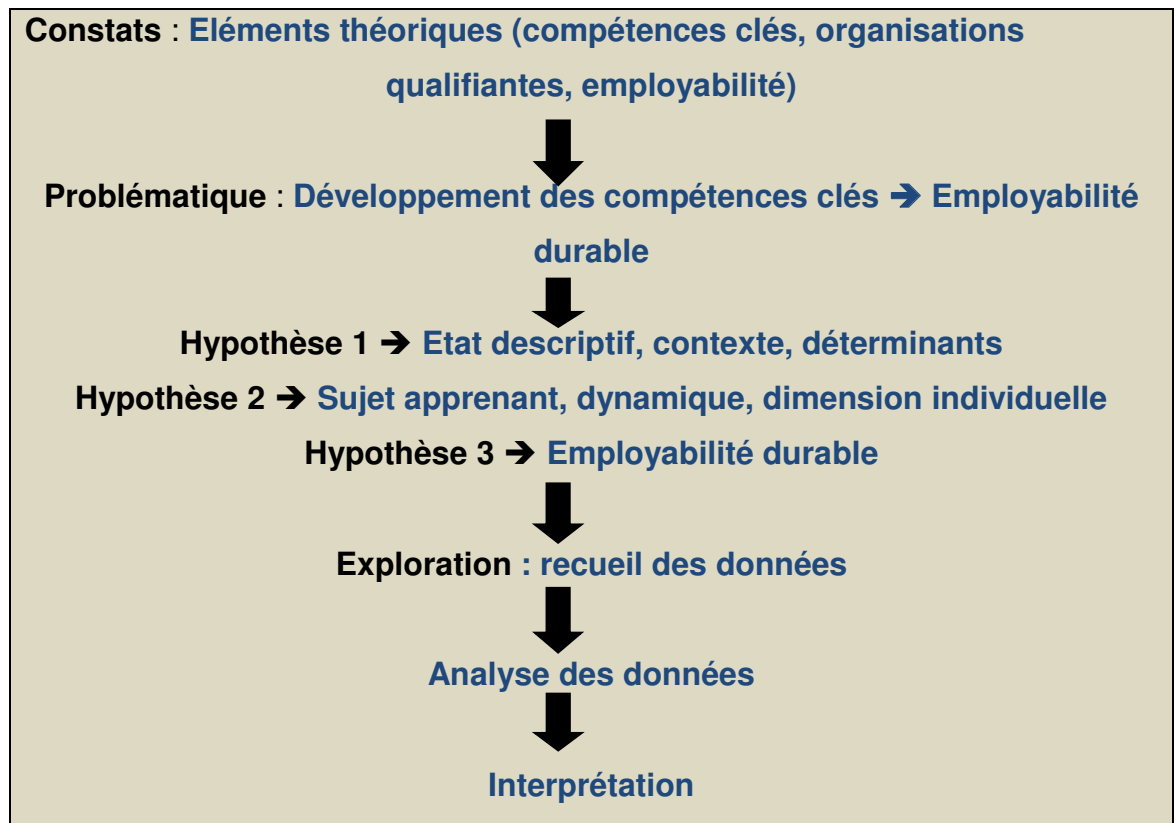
Constats : Eléments théoriques (compétences clés, organisations qualifiantes, employabilité)

Problématique : Développement des compétences clés ➔ Employabilité durable

Hypothèse 1 ➔ Etat descriptif, contexte, déterminants

Hypothèse 2 ➔ Sujet apprenant, dynamique, dimension individuelle

Hypothèse 3 ➔ Employabilité durable

Exploration : recueil des données

Analyse des données

Interprétation